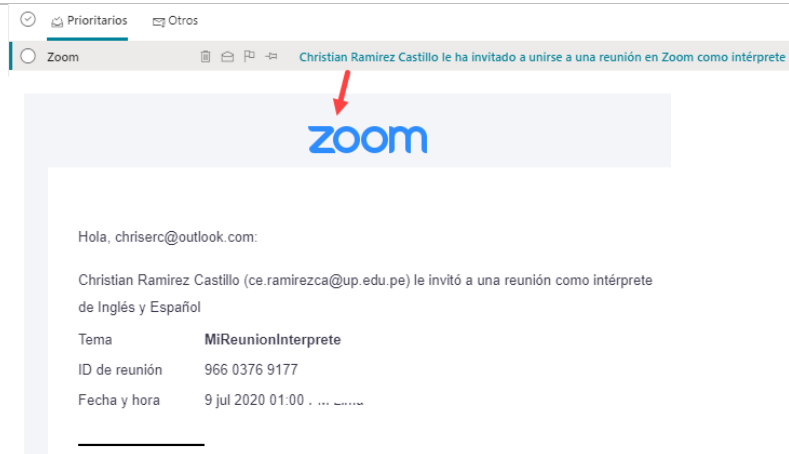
Prioritarios Otros

Zoom

Christian Ramirez Castillo le ha invitado a unirse a una reunión en Zoom como intérprete

zoom

Hola, chriserc@outlook.com:

Christian Ramirez Castillo (ce.ramirezca@up.edu.pe) le invitó a una reunión como intérprete de Inglés y Español

| | |
|---|---|
| Tema | MiReunionInterprete |
| ID de reunión | 966 0376 9177 |
| Fecha y hora | 9 jul 2020 01:00 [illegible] |